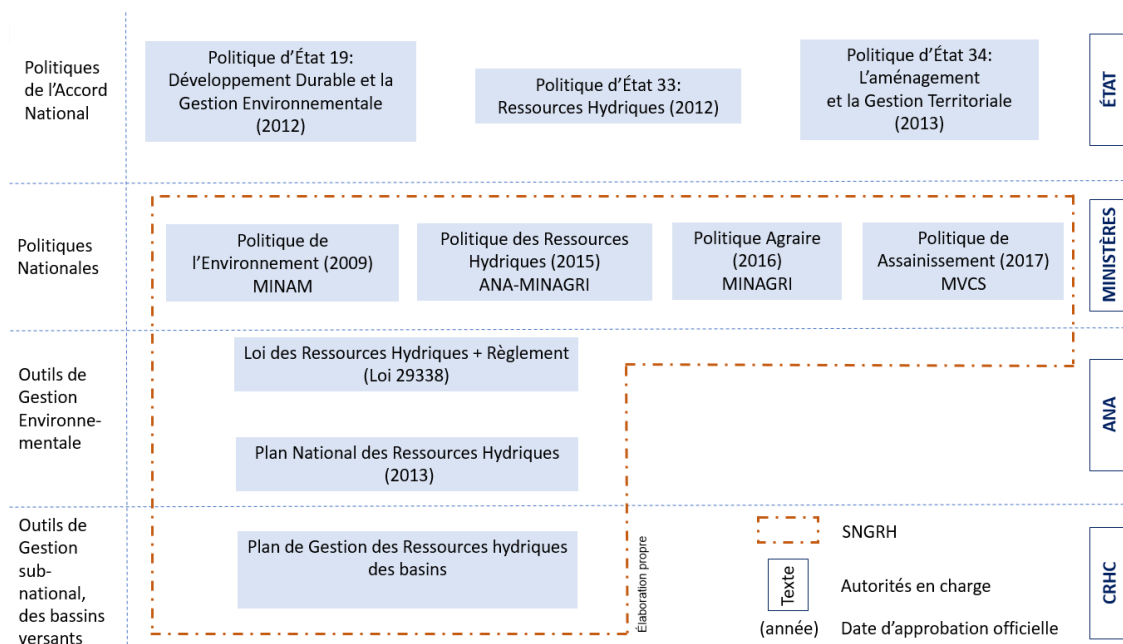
Politiques de l'Accord National

Politique d'État 19: Développement Durable et la Gestion Environnementale (2012)

Politique d'État 33: Ressources Hydriques (2012)

Politique d'État 34: L'aménagement et la Gestion Territoriale (2013)

ÉTAT

Politiques Nationales

Politique de l'Environnement (2009) MINAM

Politique des Ressources Hydriques (2015) ANA-MINAGRI

Politique Agraire (2016) MINAGRI

Politique de Assainissement (2017) MVCS

MINISTÈRES

Outils de Gestion Environnementale

Loi des Ressources Hydriques + Règlement (Loi 29338)

Plan National des Ressources Hydriques (2013)

ANA

Outils de Gestion sub-national, des bassins versants

Plan de Gestion des Ressources hydriques des basins

Élaboration propre

SNGRH

Texte

Autorités en charge

(année)

Date d'approbation officielle

CRHC